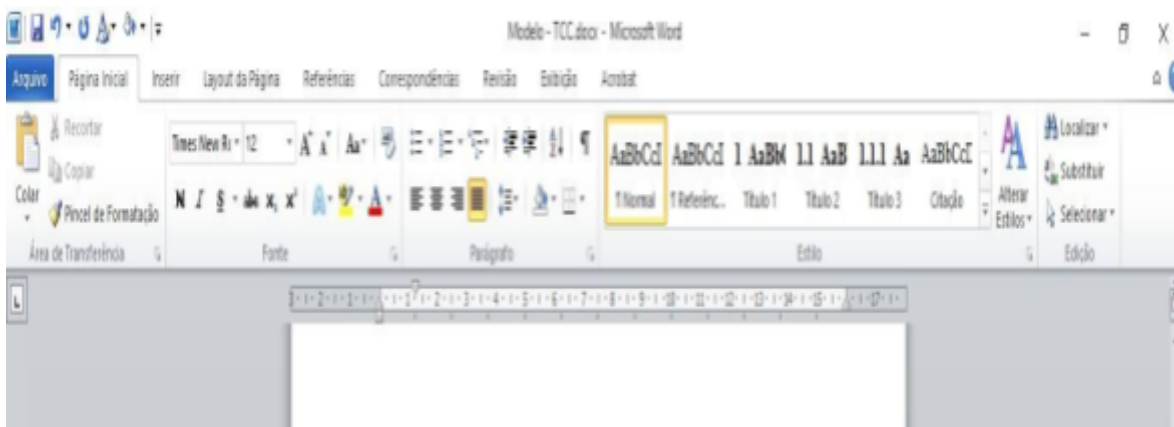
Modelo - TCC.docx - Microsoft Word

Arquivo Página Inicial Inserir Layout da Página Referências Correspondências Revisão Exibição Acrobat

Recortar
Copiar
Colar
Pincel de Formatação
Área de Transferência

Times New Ro 12
N I S abc $x_2$ $x^2$ A
Fonte

Parágrafo

AaBbCcI AaBbCcI 1 AaBb( 1.1 AaB 1.1.1 Aa AaBbCcI
¶ Normal ¶ Referênc... Título 1 Título 2 Título 3 Citação
Alterar Estilos
Estilo

Localizar
Substituir
Selecionar
Edição

L

1 2 1 1 2 3 4 5 6 7 8 9 10 11 12 13 14 15 17